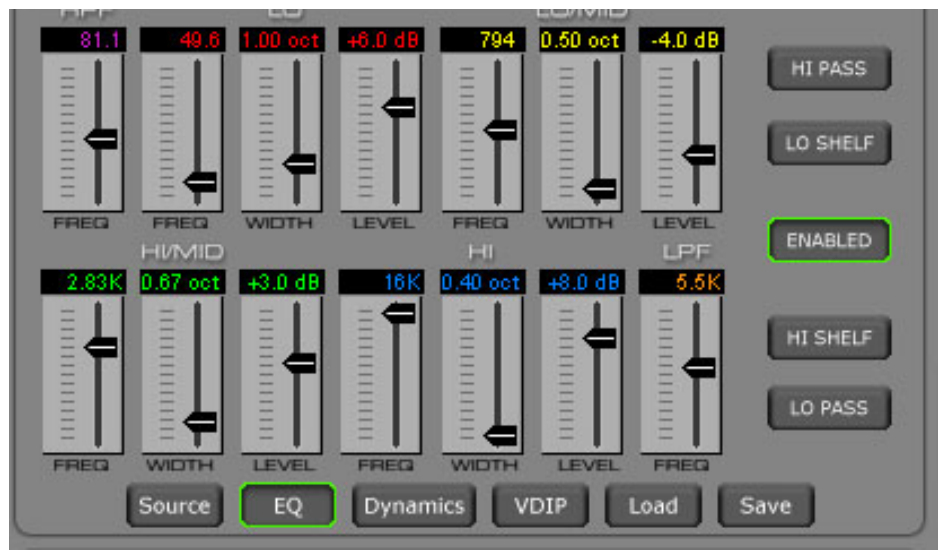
HPF LO LO/MID

81.1 49.6 1.00 oct +6.0 dB 794 0.50 oct -4.0 dB

FREQ FREQ WIDTH LEVEL FREQ WIDTH LEVEL

HI PASS

LO SHELF

ENABLED

HI/MID HI LPF

2.83K 0.67 oct +3.0 dB 16K 0.40 oct +8.0 dB 5.5K

FREQ WIDTH LEVEL FREQ WIDTH LEVEL FREQ

HI SHELF

LO PASS

Source EQ Dynamics VDIP Load Save